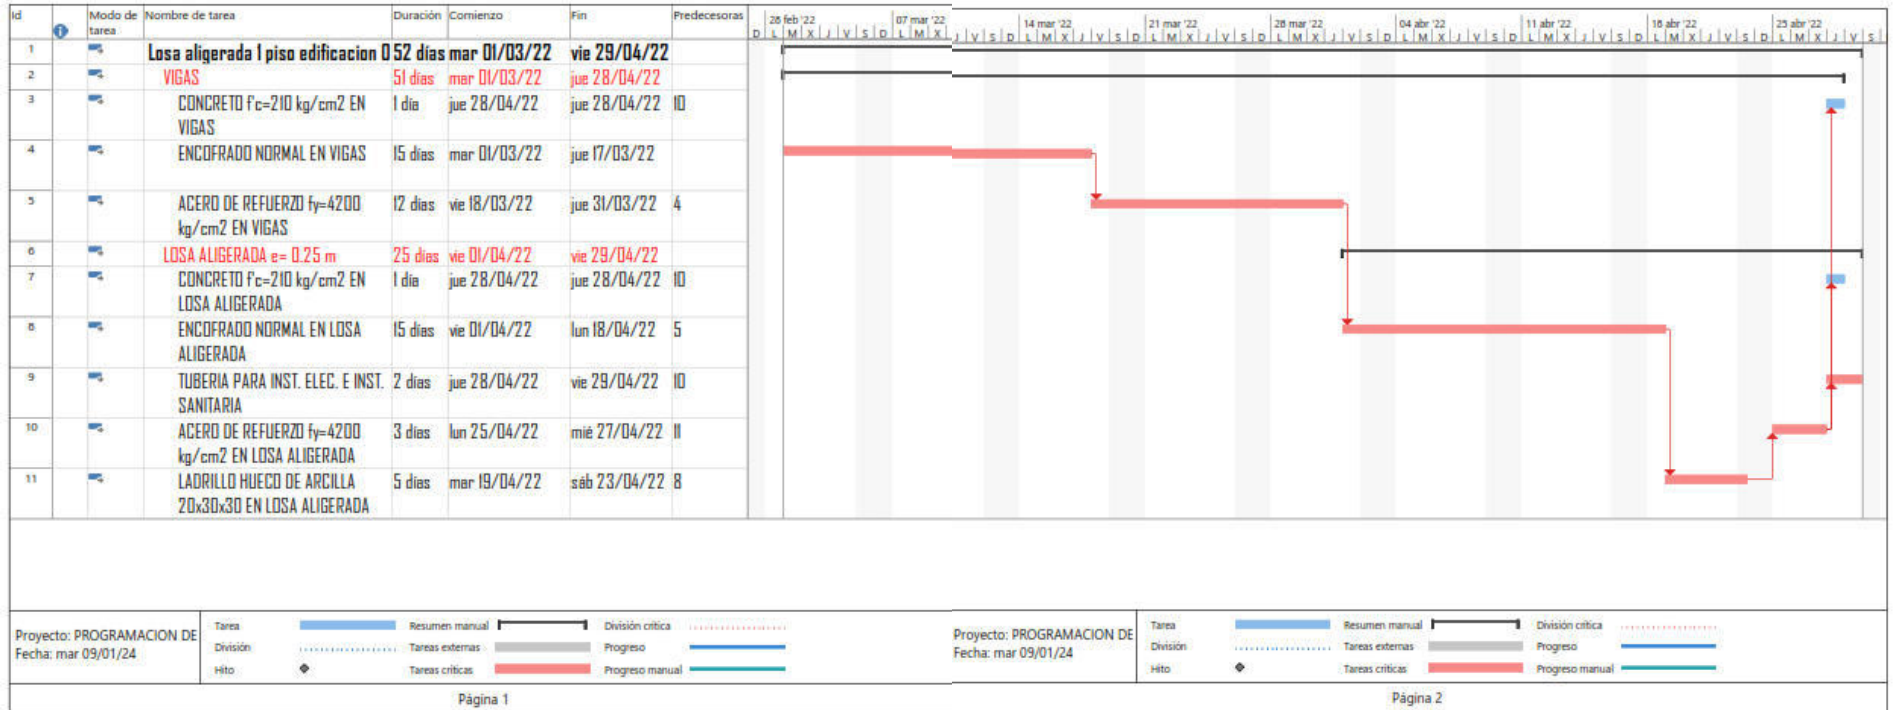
| Id | | Modo de tarea | Nombre de tarea | Duración | Comienzo | Fin | Predecesoras |
|---|---|---|---|---|---|---|---|
| 1 | | | Losa aligerada 1 piso edificacion 0 | 52 días | mar 01/03/22 | vie 29/04/22 | |
| 2 | | | VIGAS | 51 días | mar 01/03/22 | jue 28/04/22 | |
| 3 | | | CONCRETO f'c=210 kg/cm2 EN VIGAS | 1 día | jue 28/04/22 | jue 28/04/22 | 10 |
| 4 | | | ENCOFRADO NORMAL EN VIGAS | 15 días | mar 01/03/22 | jue 17/03/22 | |
| 5 | | | ACERO DE REFUERZO fy=4200 kg/cm2 EN VIGAS | 12 días | vie 18/03/22 | jue 31/03/22 | 4 |
| 6 | | | LOSA ALIGERADA e= 0.25 m | 25 días | vie 01/04/22 | vie 29/04/22 | |
| 7 | | | CONCRETO f'c=210 kg/cm2 EN LOSA ALIGERADA | 1 día | jue 28/04/22 | jue 28/04/22 | 10 |
| 8 | | | ENCOFRADO NORMAL EN LOSA ALIGERADA | 15 días | vie 01/04/22 | lun 18/04/22 | 5 |
| 9 | | | TUBERIA PARA INST. ELEC. E INST. SANITARIA | 2 días | jue 28/04/22 | vie 29/04/22 | 10 |
| 10 | | | ACERO DE REFUERZO fy=4200 kg/cm2 EN LOSA ALIGERADA | 3 días | lun 25/04/22 | mié 27/04/22 | 11 |
| 11 | | | LADRILLO HUECO DE ARCILLA 20x30x30 EN LOSA ALIGERADA | 5 días | mar 19/04/22 | sáb 23/04/22 | 8 |

28 feb '22 D L M X J V S D
07 mar '22 L M X J V S D
14 mar '22 L M X J V S D
21 mar '22 L M X J V S D
28 mar '22 L M X J V S D
04 abr '22 L M X J V S D
11 abr '22 L M X J V S D
18 abr '22 L M X J V S D
25 abr '22 L M X J V S

Proyecto: PROGRAMACION DE
Fecha: mar 09/01/24

Tarea
División
Hito
Resumen manual
Tareas externas
Tareas críticas
División crítica
Progreso
Progreso manual

Página 1

Proyecto: PROGRAMACION DE
Fecha: mar 09/01/24

Tarea
División
Hito
Resumen manual
Tareas externas
Tareas críticas
División crítica
Progreso
Progreso manual

Página 2